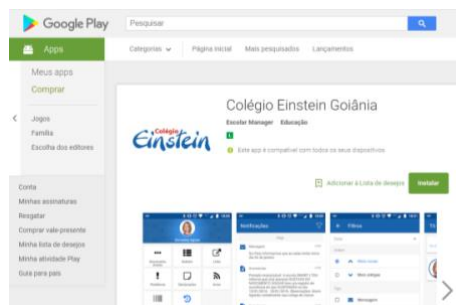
Google Play

Pesquisar

Apps

Categorias

Página inicial

Mais pesquisados

Lançamentos

Meus apps

Comprar

Jogos

Família

Escolha dos editores

Conta

Minhas assinaturas

Resgatar

Comprar vale-presente

Minha lista de desejos

Minha atividade Play

Guia para pais

Colégio Einstein Goiânia

Escolar Manager Educação

Colégio Einstein

Este app é compatível com todos os seus dispositivos.

Adicionar à lista de desejos

Instalar

Notificações

Filhos

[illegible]